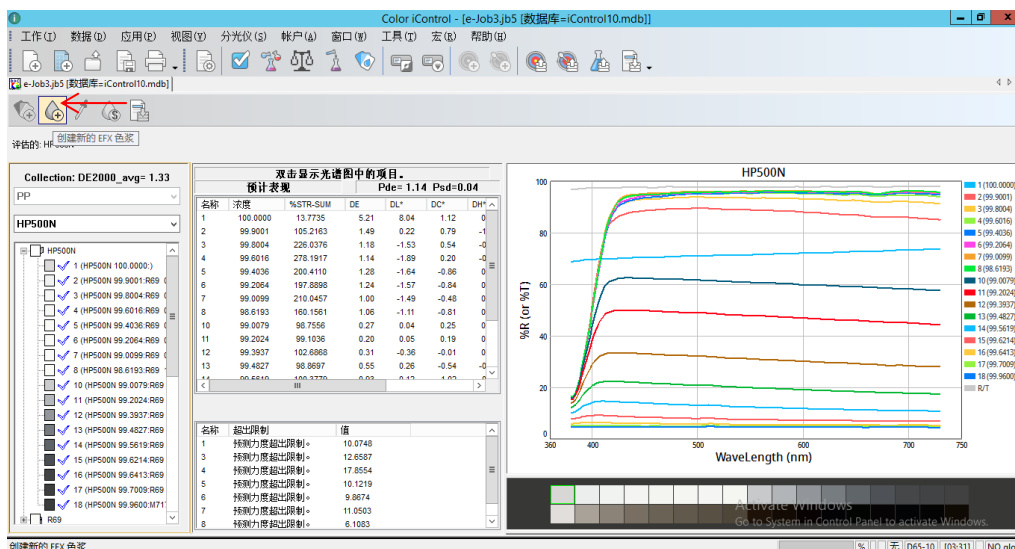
Color iControl - [e-Job3.jb5 [数据库=iControl10.mdb]]

工作(I) 数据(D) 应用(E) 视图(V) 分光仪(S) 帐户(A) 窗口(W) 工具(T) 宏(R) 帮助(H)

e-Job3.jb5 [数据库=iControl10.mdb]

创建新的 EFX 色浆

评估的: HP500N

Collection: DE2000_avg= 1.33

PP

HP500N

HP500N
1 (HP500N 100.0000:)
2 (HP500N 99.9001:R69
3 (HP500N 99.8004:R69
4 (HP500N 99.6016:R69
5 (HP500N 99.4036:R69
6 (HP500N 99.2064:R69
7 (HP500N 99.0099:R69
8 (HP500N 98.6193:R69
10 (HP500N 99.0079:R69
11 (HP500N 99.2024:R69
12 (HP500N 99.3937:R69
13 (HP500N 99.4827:R69
14 (HP500N 99.5619:R69
15 (HP500N 99.6214:R69
16 (HP500N 99.6413:R69
17 (HP500N 99.7009:R69
18 (HP500N 99.9600:M71
R69

双击显示光谱图中的项目。

预计表现 Pde= 1.14 Psd=0.04

| 名称 | 浓度 | %STR-SUM | DE | DL* | DC* | DH* |
|---|---|---|---|---|---|---|
| 1 | 100.0000 | 13.7735 | 5.21 | 8.04 | 1.12 | 0 |
| 2 | 99.9001 | 105.2163 | 1.49 | 0.22 | 0.79 | -1 |
| 3 | 99.8004 | 226.0376 | 1.18 | -1.53 | 0.54 | -0 |
| 4 | 99.6016 | 278.1917 | 1.14 | -1.89 | 0.20 | -0 |
| 5 | 99.4036 | 200.4110 | 1.28 | -1.64 | -0.86 | 0 |
| 6 | 99.2064 | 197.8898 | 1.24 | -1.57 | -0.84 | 0 |
| 7 | 99.0099 | 210.0457 | 1.00 | -1.49 | -0.48 | 0 |
| 8 | 98.6193 | 160.1561 | 1.06 | -1.11 | -0.81 | 0 |
| 10 | 99.0079 | 98.7556 | 0.27 | 0.04 | 0.25 | 0 |
| 11 | 99.2024 | 99.1036 | 0.20 | 0.05 | 0.19 | 0 |
| 12 | 99.3937 | 102.6868 | 0.31 | -0.36 | -0.01 | 0 |
| 13 | 99.4827 | 98.8697 | 0.55 | 0.26 | -0.54 | -0 |

| 名称 | 超出限制 | 值 |
|---|---|---|
| 1 | 预测力度超出限制。 | 10.0748 |
| 3 | 预测力度超出限制。 | 12.6587 |
| 4 | 预测力度超出限制。 | 17.8554 |
| 5 | 预测力度超出限制。 | 10.1219 |
| 6 | 预测力度超出限制。 | 9.8674 |
| 7 | 预测力度超出限制。 | 11.0503 |
| 8 | 预测力度超出限制。 | 6.1083 |

HP500N

%R (or %T)

100 80 60 40 20 0

360 400 500 600 700 750

WaveLength (nm)

1 (100.0000)
2 (99.9001)
3 (99.8004)
4 (99.6016)
5 (99.4036)
6 (99.2064)
7 (99.0099)
8 (98.6193)
10 (99.0079)
11 (99.2024)
12 (99.3937)
13 (99.4827)
14 (99.5619)
15 (99.6214)
16 (99.6413)
17 (99.7009)
18 (99.9600)
R/T

Activate Windows
Go to System in Control Panel to activate Windows.

创建新的 EFX 色浆 % D65-10 [03-31] NO gl